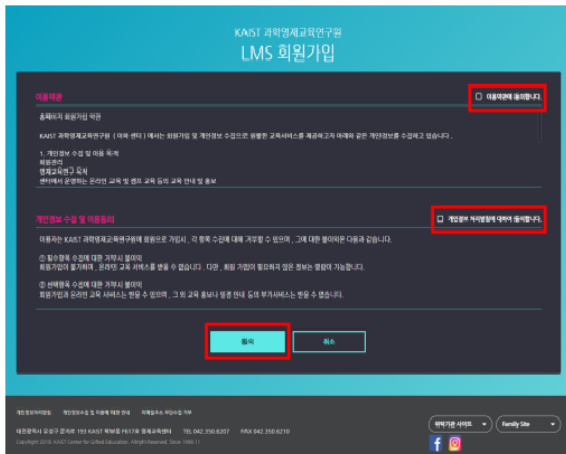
KAIST 과학영재교육연구원

LMS 회원가입

이용약관

이용약관에 동의합니다.

홈페이지 회원가입 약관

KAIST 과학영재교육연구원 ( 이하 센터 ) 에서는 회원가입 및 개인정보 수집으로 원활한 교육서비스를 제공하고자 아래와 같은 개인정보를 수집하고 있습니다 .

1. 개인정보 수집 및 이용 목적
회원관리
영재교육연구 목적
센터에서 운영하는 온라인 교육 및 캠프 교육 등의 교육 안내 및 홍보

개인정보 수집 및 이용동의

개인정보 처리방침에 대하여 동의합니다.

이용자는 KAIST 과학영재교육연구원에 회원으로 가입시 , 각 항목 수집에 대해 거부할 수 있으며 , 그에 대한 불이익은 다음과 같습니다.

① 필수항목 수집에 대한 거부시 불이익
회원가입이 불가하며 , 온라인 교육 서비스를 받을 수 없습니다 . 다만 , 회원 가입이 필요하지 않은 정보는 열람이 가능합니다.

② 선택항목 수집에 대한 거부시 불이익
회원가입과 온라인 교육 서비스는 받을 수 있으며 , 그 외 교육 홍보나 일정 안내 등의 부가서비스는 받을 수 없습니다.

확인

취소

개인정보처리방침 | 개인정보수집 및 이용에 대한 안내 | 이메일주소 무단수집 거부

대전광역시 유성구 문지로 193 KAIST 문지캠퍼스 F617호 영재교육센터 TEL 042.350.6207 FAX 042.350.6210
Copyright 2018. KAIST Center for Gifted Education. All Rights Reserved. Since 1986.11

위탁기관 사이트

Family Site